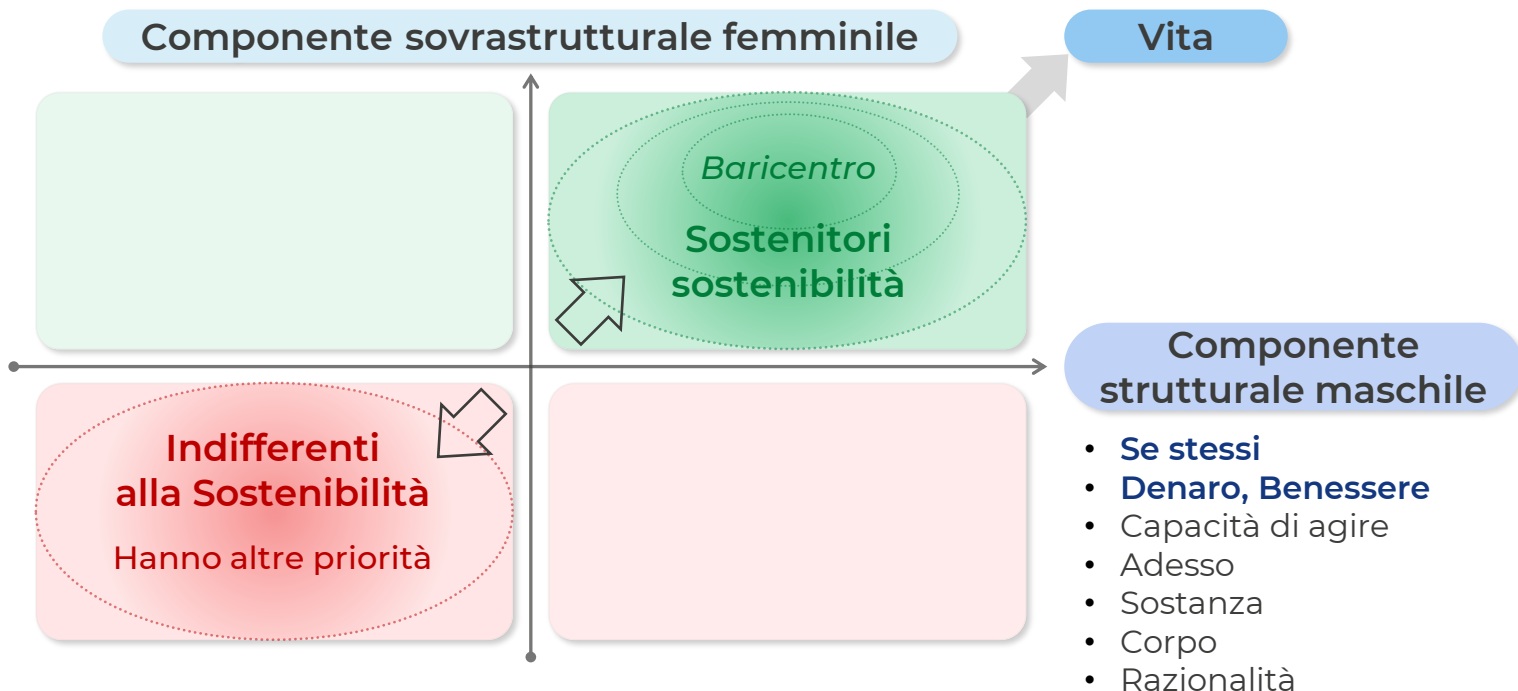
Componente sovrastrutturale femminile

Vita

Baricentro

Sostenitori sostenibilità

Componente strutturale maschile

Indifferenti alla Sostenibilità

Hanno altre priorità

- Se stessi
- Denaro, Benessere
- Capacità di agire
- Adesso
- Sostanza
- Corpo
- Razionalità